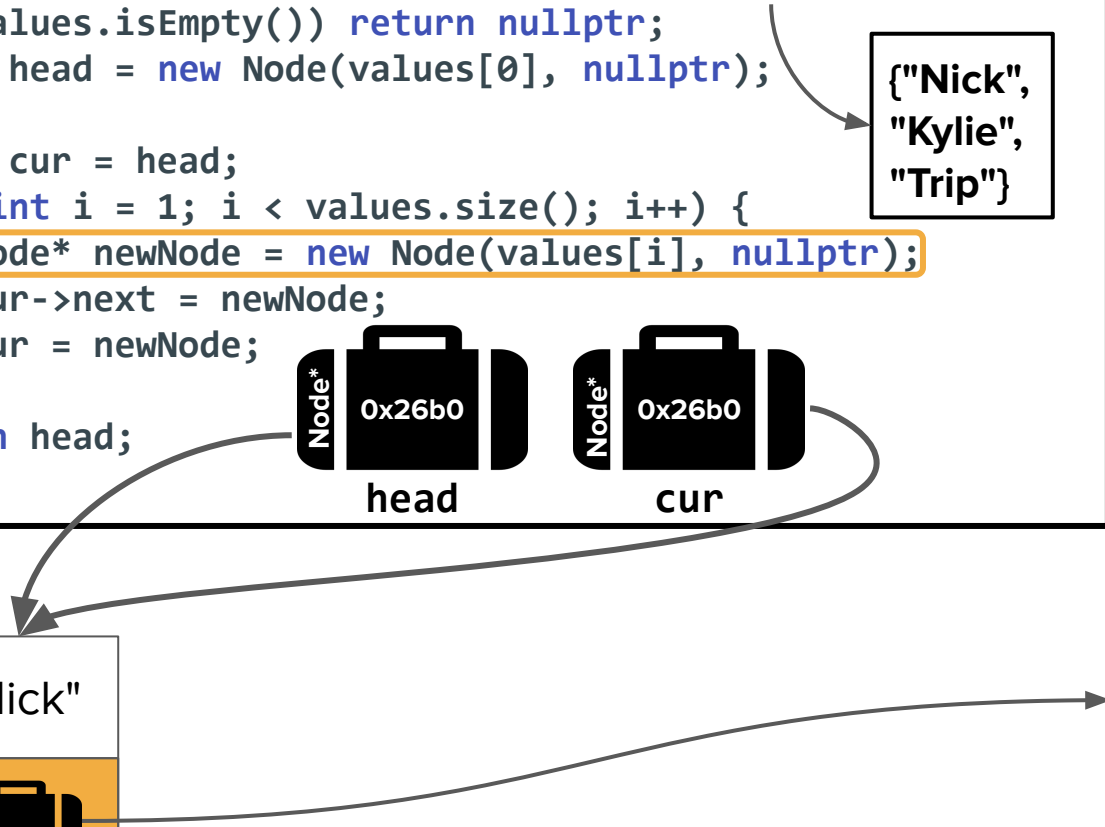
alues.isEmpty()) return nullptr;
 head = new Node(values[0], nullptr);

 cur = head;
int i = 1; i < values.size(); i++) {
ode* newNode = new Node(values[i], nullptr);
ur->next = newNode;
ur = newNode;

n head;

{"Nick", "Kylie", "Trip"}

Node*
0x26b0
head

Node*
0x26b0
cur

lick"